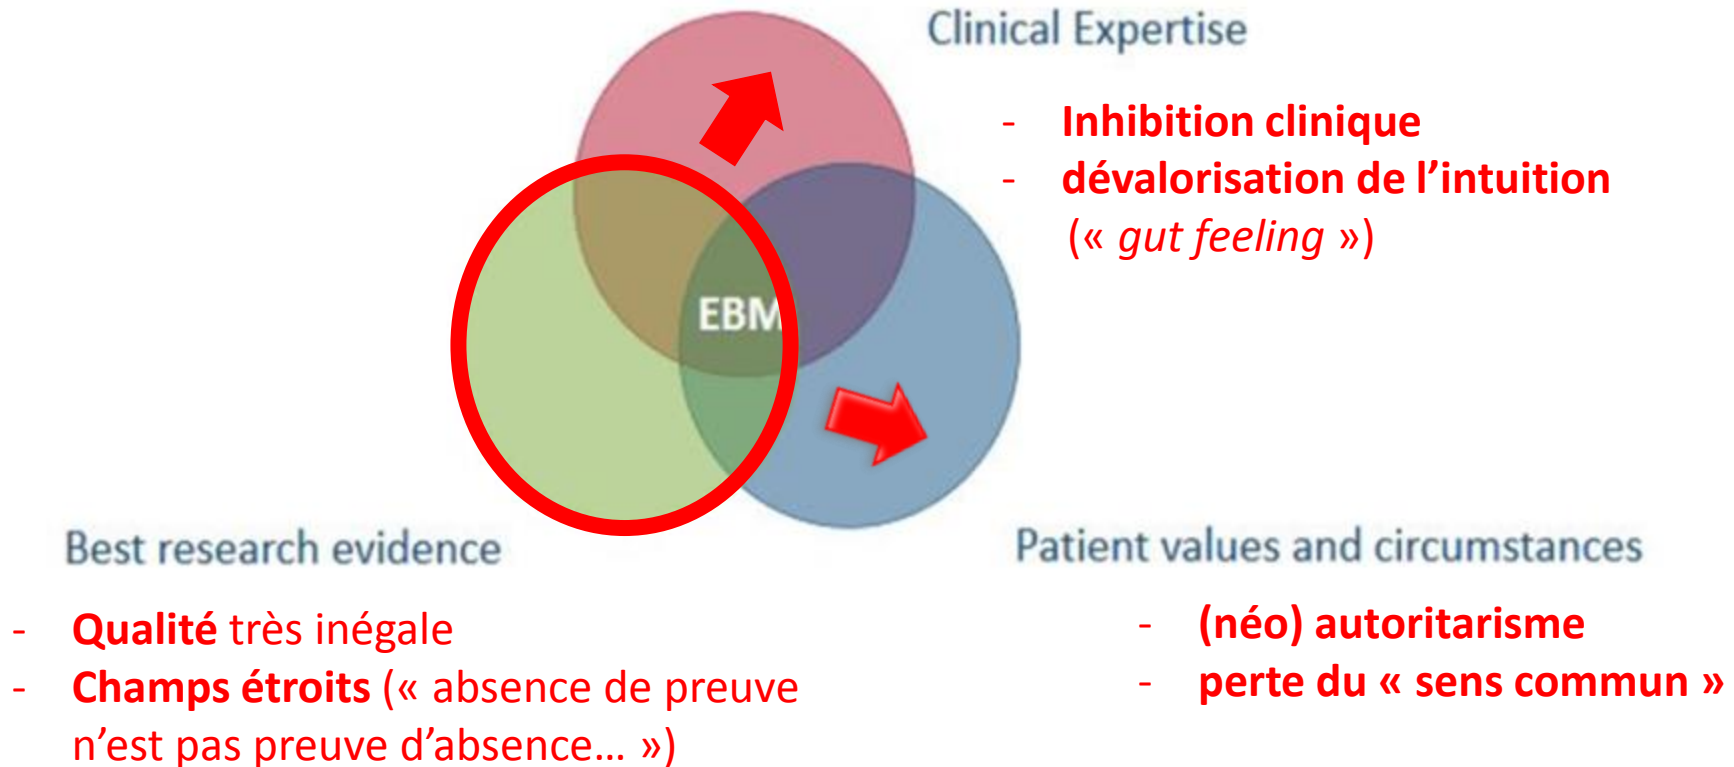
Clinical Expertise

- Inhibition clinique
- dévalorisation de l’intuition (« gut feeling »)

EBM

Best research evidence

Patient values and circumstances

- Qualité très inégale
- Champs étroits (« absence de preuve n’est pas preuve d’absence… »)

- (néo) autoritarisme
- perte du « sens commun »